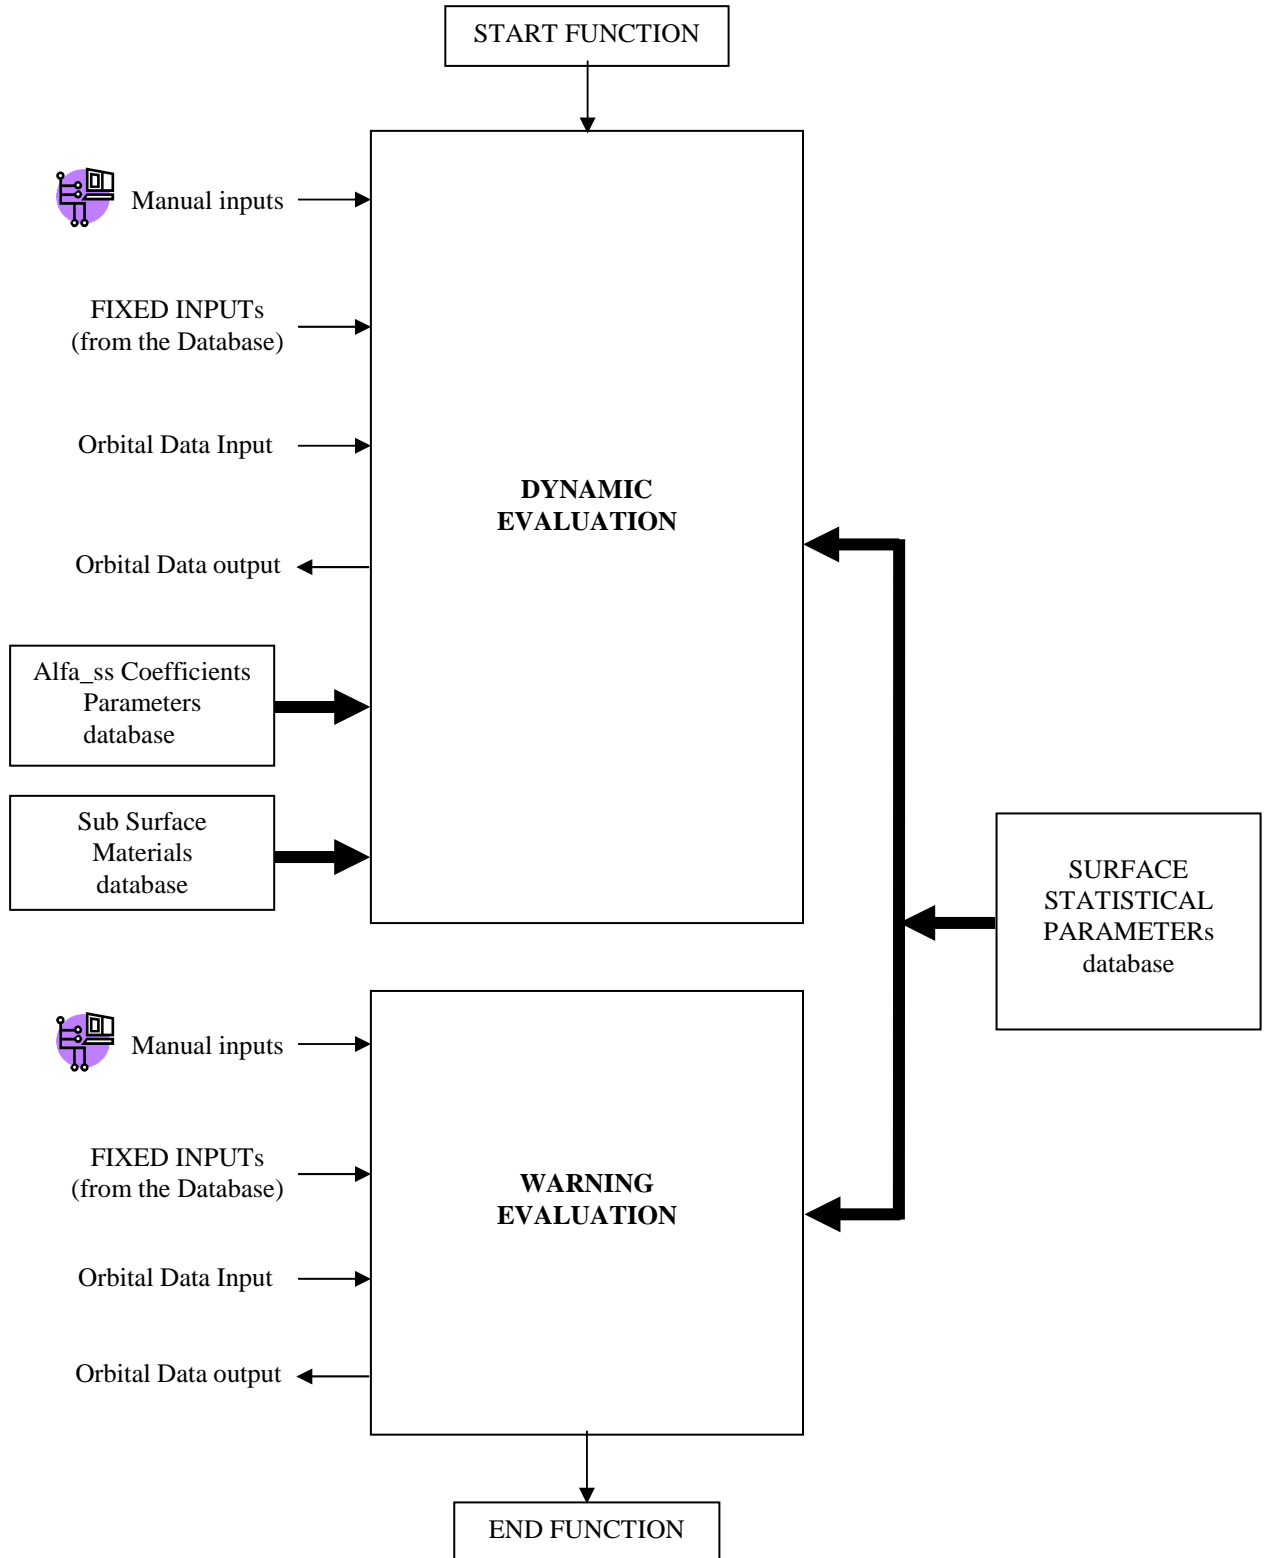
START FUNCTION

Manual inputs

FIXED INPUTs
(from the Database)

Orbital Data Input

DYNAMIC
EVALUATION

Orbital Data output

Alfa_ss Coefficients
Parameters
database

Sub Surface
Materials
database

SURFACE
STATISTICAL
PARAMETERs
database

Manual inputs

FIXED INPUTs
(from the Database)

WARNING
EVALUATION

Orbital Data Input

Orbital Data output

END FUNCTION